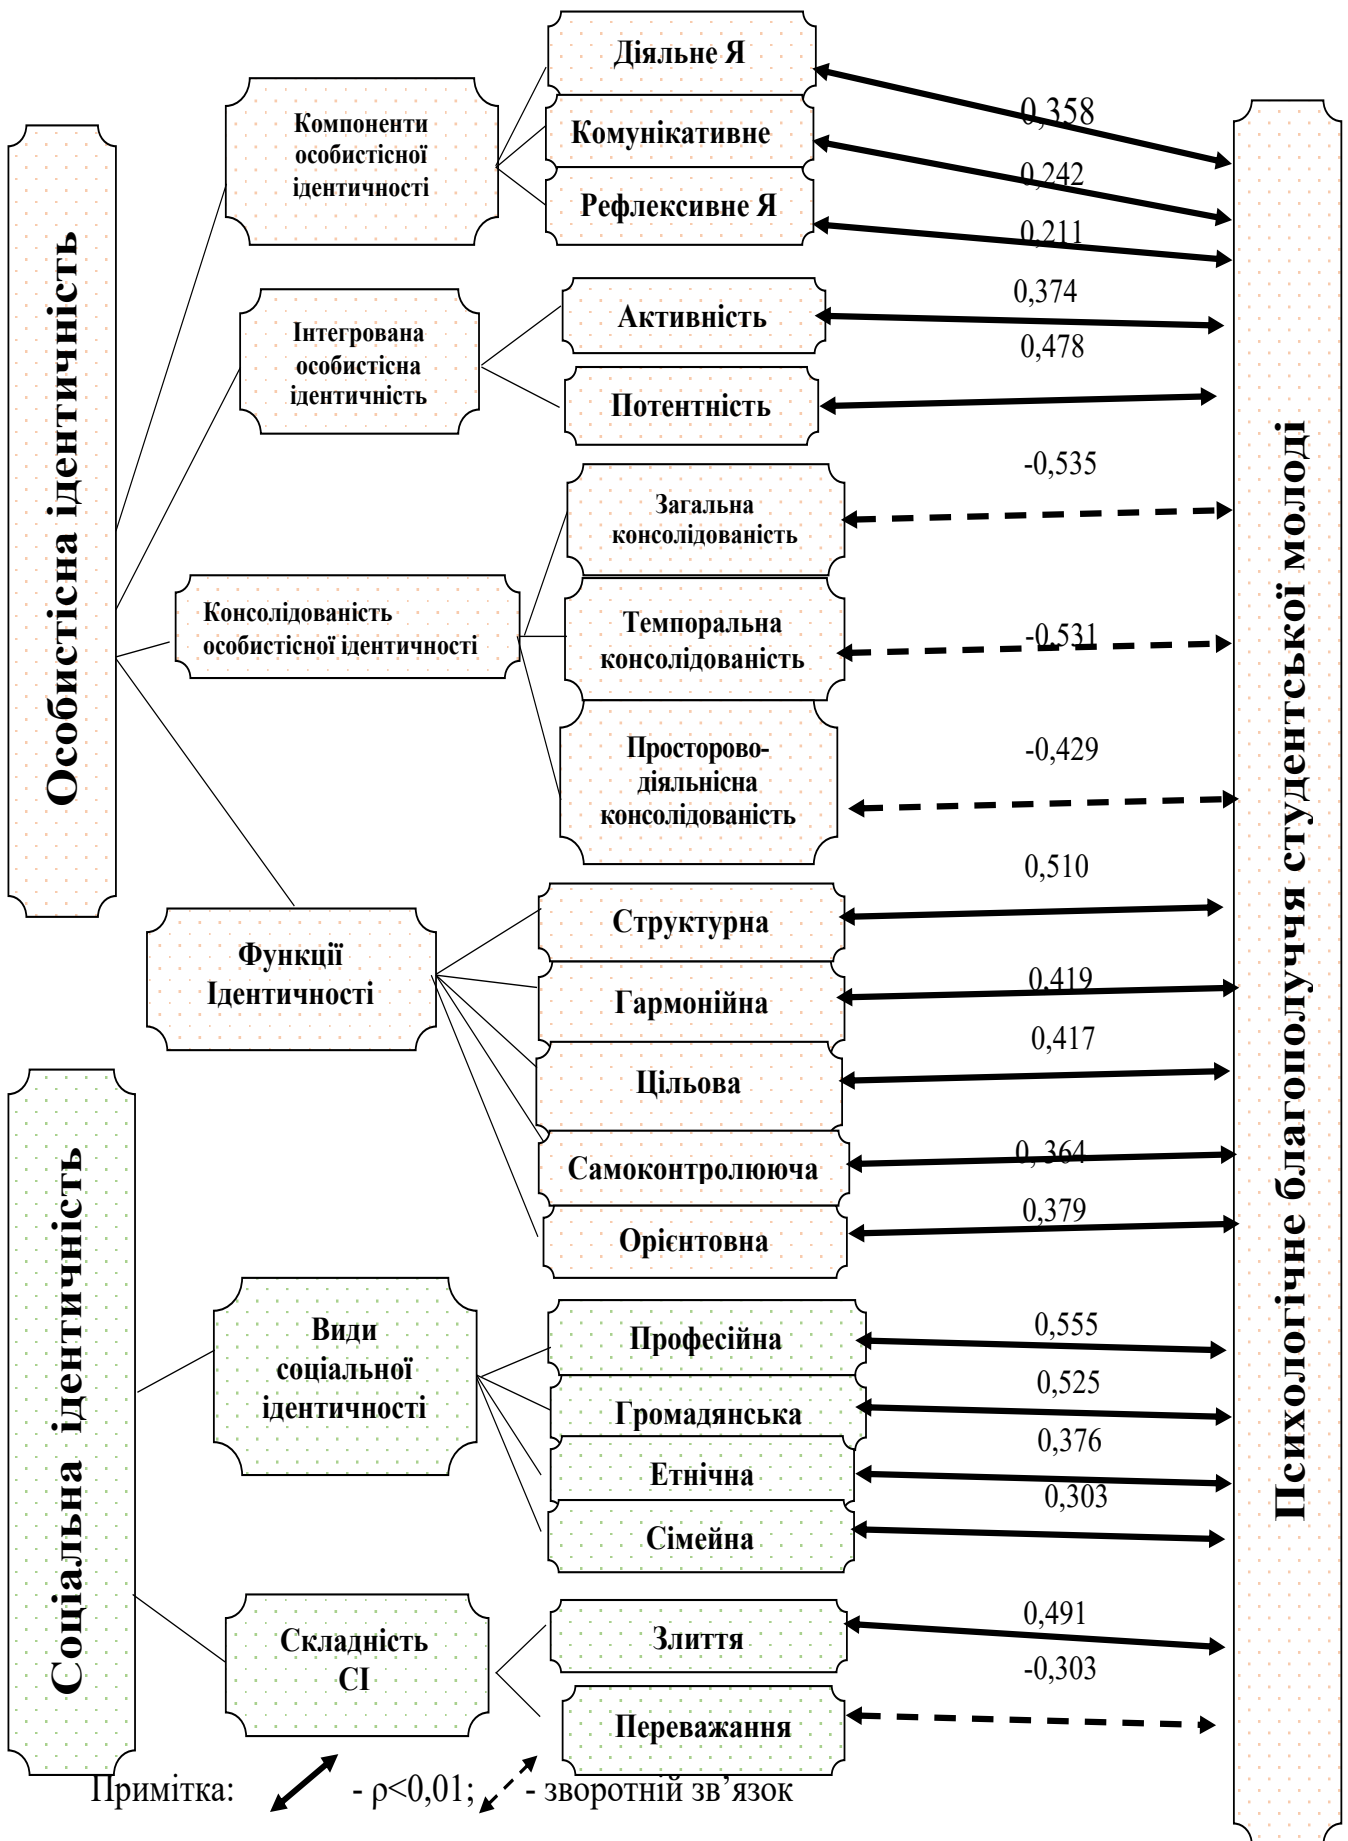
Особистісна ідентичність

Компоненти особистісної ідентичності

Діяльне Я

Комунікативне

Рефлексивне Я

0,358

0,242

0,211

Інтегрована особистісна ідентичність

Активність

Потентність

0,374

0,478

Консолідованість особистісної ідентичності

Загальна консолідованість

Темпоральна консолідованість

Просторово-діяльнісна консолідованість

-0,535

-0,531

-0,429

Функції Ідентичності

Структурна

Гармонійна

Цільова

Самоконтролююча

Орієнтовна

0,510

0,419

0,417

0, 364

0,379

Соціальна ідентичність

Види соціальної ідентичності

Професійна

Громадянська

Етнічна

Сімейна

0,555

0,525

0,376

0,303

Складність СІ

Злиття

Переважання

0,491

-0,303

Психологічне благополуччя студентської молоді

Примітка: - ρ<0,01; - зворотній зв’язок